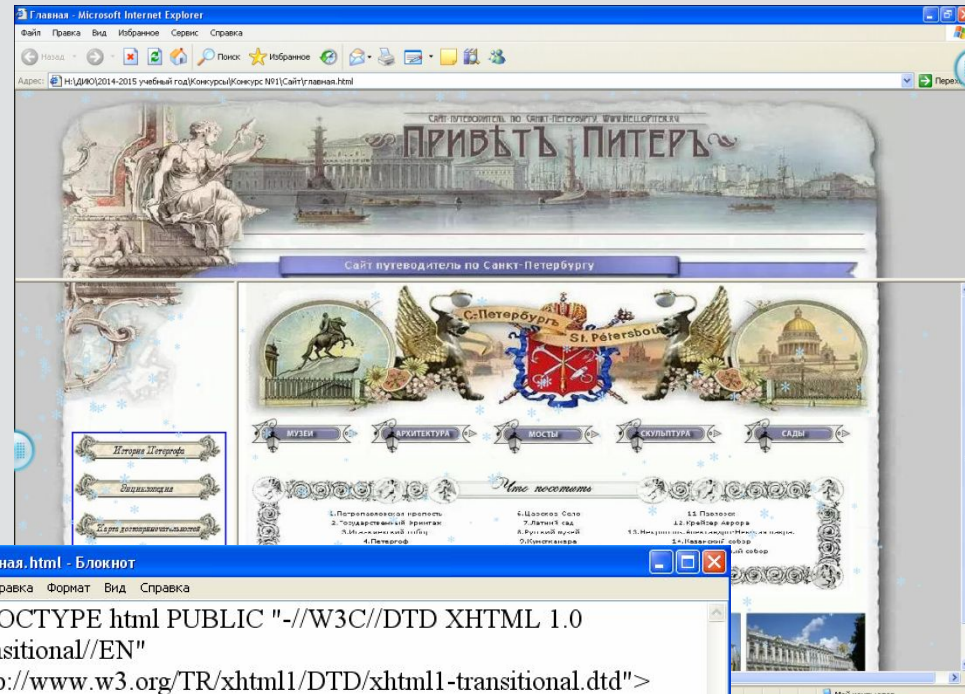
Главная - Microsoft Internet Explorer

Файл Правка Вид Избранное Сервис Справка

Назад Поиск Избранное

Адрес: H:\ДИО\2014-2015 учебный год\Конкурсы\Конкурс №1\Сайт\главная.html

Переход

САЙТ-ПУТЕВОДИТЕЛЬ ПО САНКТ-ПЕТЕРБУРГУ WWW.HELLOPITER.RU

ПРИВѢТЪ ПИТЕРЪ

Сайт путеводитель по Санкт-Петербургу

С.Петербургъ St.Pétersbou

МУЗЕИ АРХИТЕКТУРА МОСТЫ СКУЛЬПТУРА САДЫ

История Петербурга

Энциклопедия

Карта достопримечательностей

Что посетить

1.Петропавловская крепость
2.Государственный Эрмитаж
3.Исаакиевский собор
4.Петергоф

6.Царское Село
7.Летний сад
8.Русский музей
9.Кунсткамера

11.Павловск
12.Крейсер Аврора
13.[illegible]
14.Казанский собор
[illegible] собор

ная.html - Блокнот

равка Формат Вид Справка

OCTYPE html PUBLIC "-//W3C//DTD XHTML 1.0
sitional//EN"
o://www.w3.org/TR/xhtml1/DTD/xhtml1-transitional.dtd">